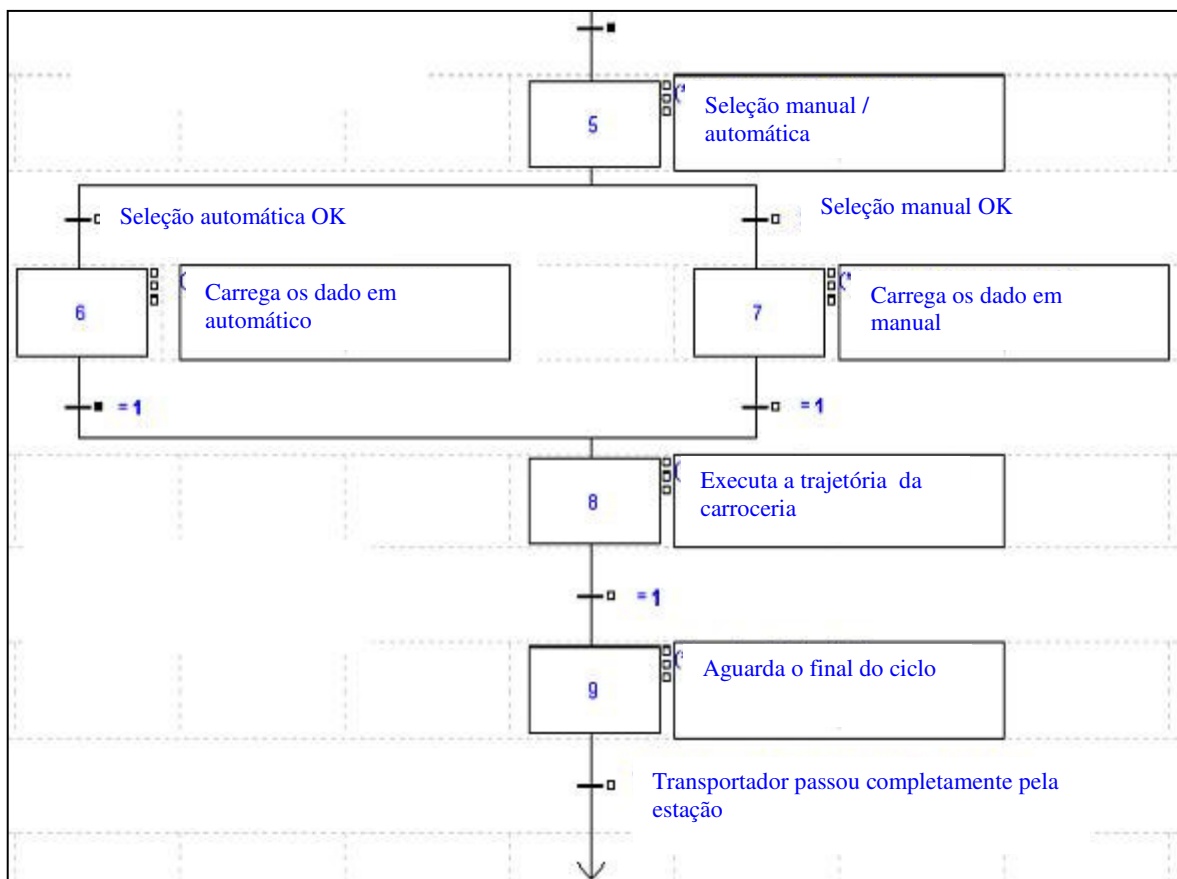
5

Seleção manual / automática

Seleção automática OK

Seleção manual OK

6

Carrega os dado em automático

7

Carrega os dado em manual

= 1

= 1

8

Executa a trajetória da carroceria

= 1

9

Aguarda o final do ciclo

Transportador passou completamente pela estação